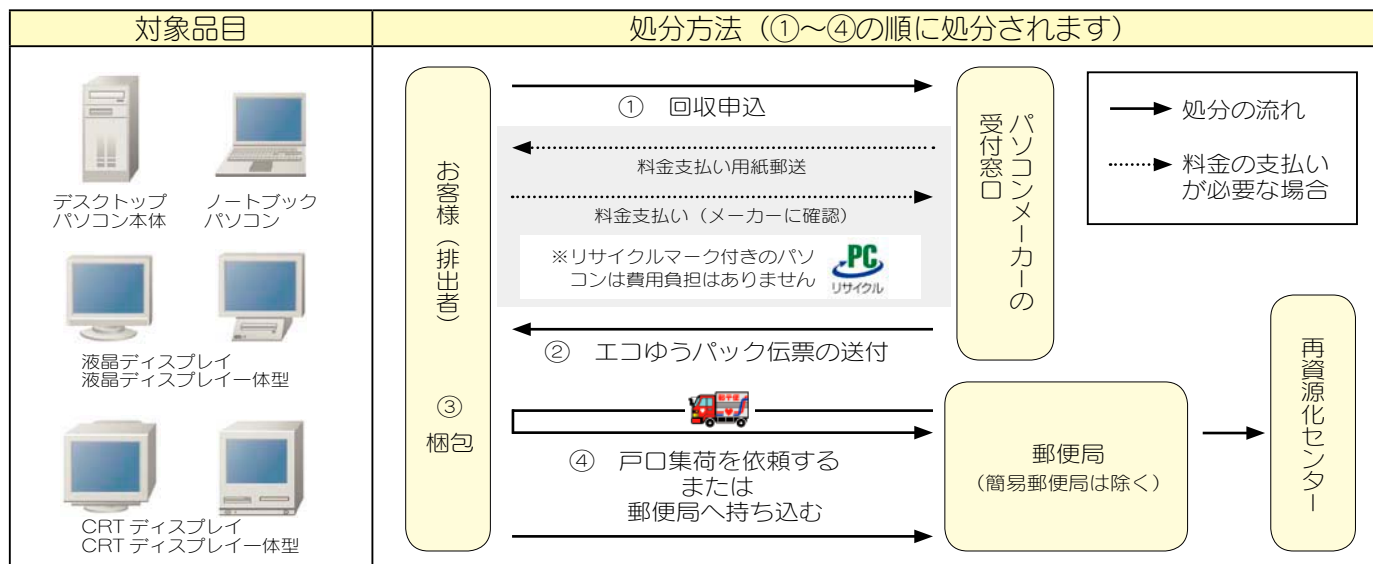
| 対象品目 | 処分方法（①～④の順に処分されます） |
|---|---|

デスクトップパソコン本体
ノートブックパソコン
液晶ディスプレイ
液晶ディスプレイ一体型
CRT ディスプレイ
CRT ディスプレイ一体型

お客様（排出者）

① 回収申込

料金支払い用紙郵送

料金支払い（メーカーに確認）

※リサイクルマーク付きのパソコンは費用負担はありません

PC リサイクル

パソコンメーカーの受付窓口

処分の流れ

料金の支払いが必要な場合

② エコゆうパック伝票の送付

③ 梱包

④ 戸口集荷を依頼する
または
郵便局へ持ち込む

郵便局
（簡易郵便局は除く）

再資源化センター